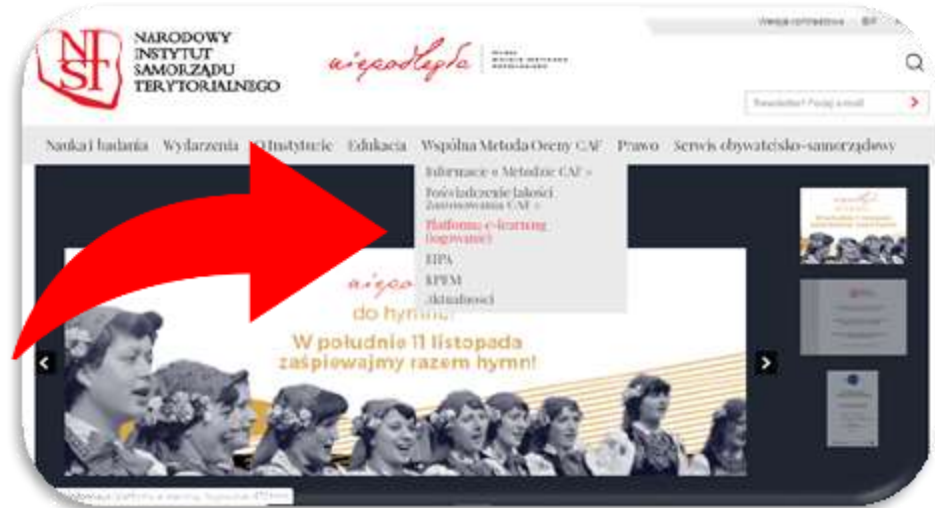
NARODOWY INSTYTUT SAMORZĄDU TERYTORIALNEGO

niepodległa

Wersja kontrastowa

Newsletter! Podaj e-mail

Nauka i badania Wydarzenia O Instytucie Edukacja Wspólna Metoda Oceny CAF Prawo Serwis obywatelsko-samorządowy

Informacje o Metodzie CAF »
Poświadczenie Jakości Zastosowania CAF »
Platforma e-learning (logowanie)
EIPA
KPEM
Aktualności

niepodległa
do hymnu!
W południe 11 listopada zaśpiewajmy razem hymn!

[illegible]